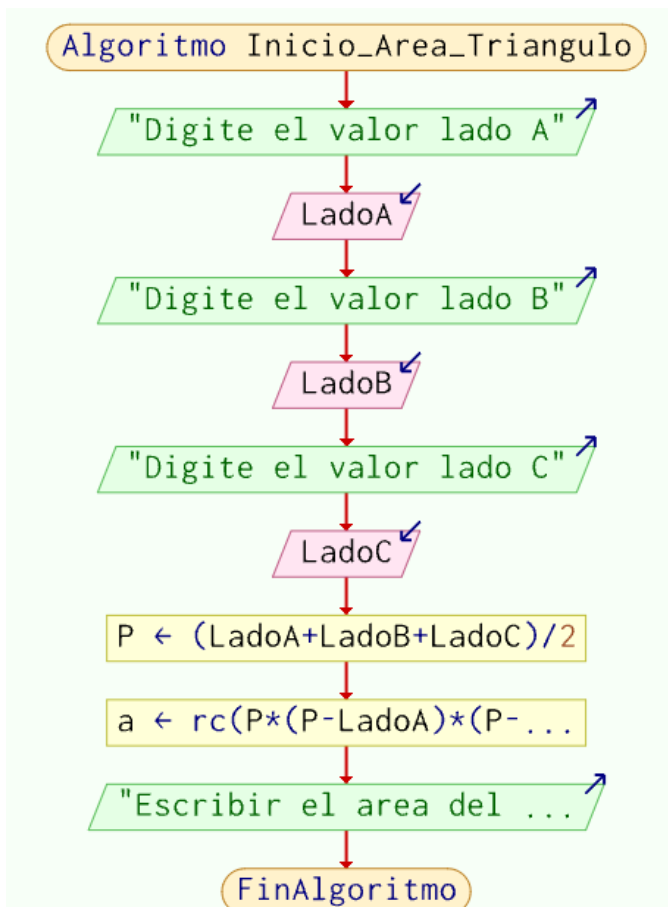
Algoritmo Inicio_Area_Triangulo

"Digite el valor lado A"

LadoA

"Digite el valor lado B"

LadoB

"Digite el valor lado C"

LadoC

P ← (LadoA+LadoB+LadoC)/2

a ← rc(P*(P-LadoA)*(P-...

"Escribir el area del ...

FinAlgoritmo